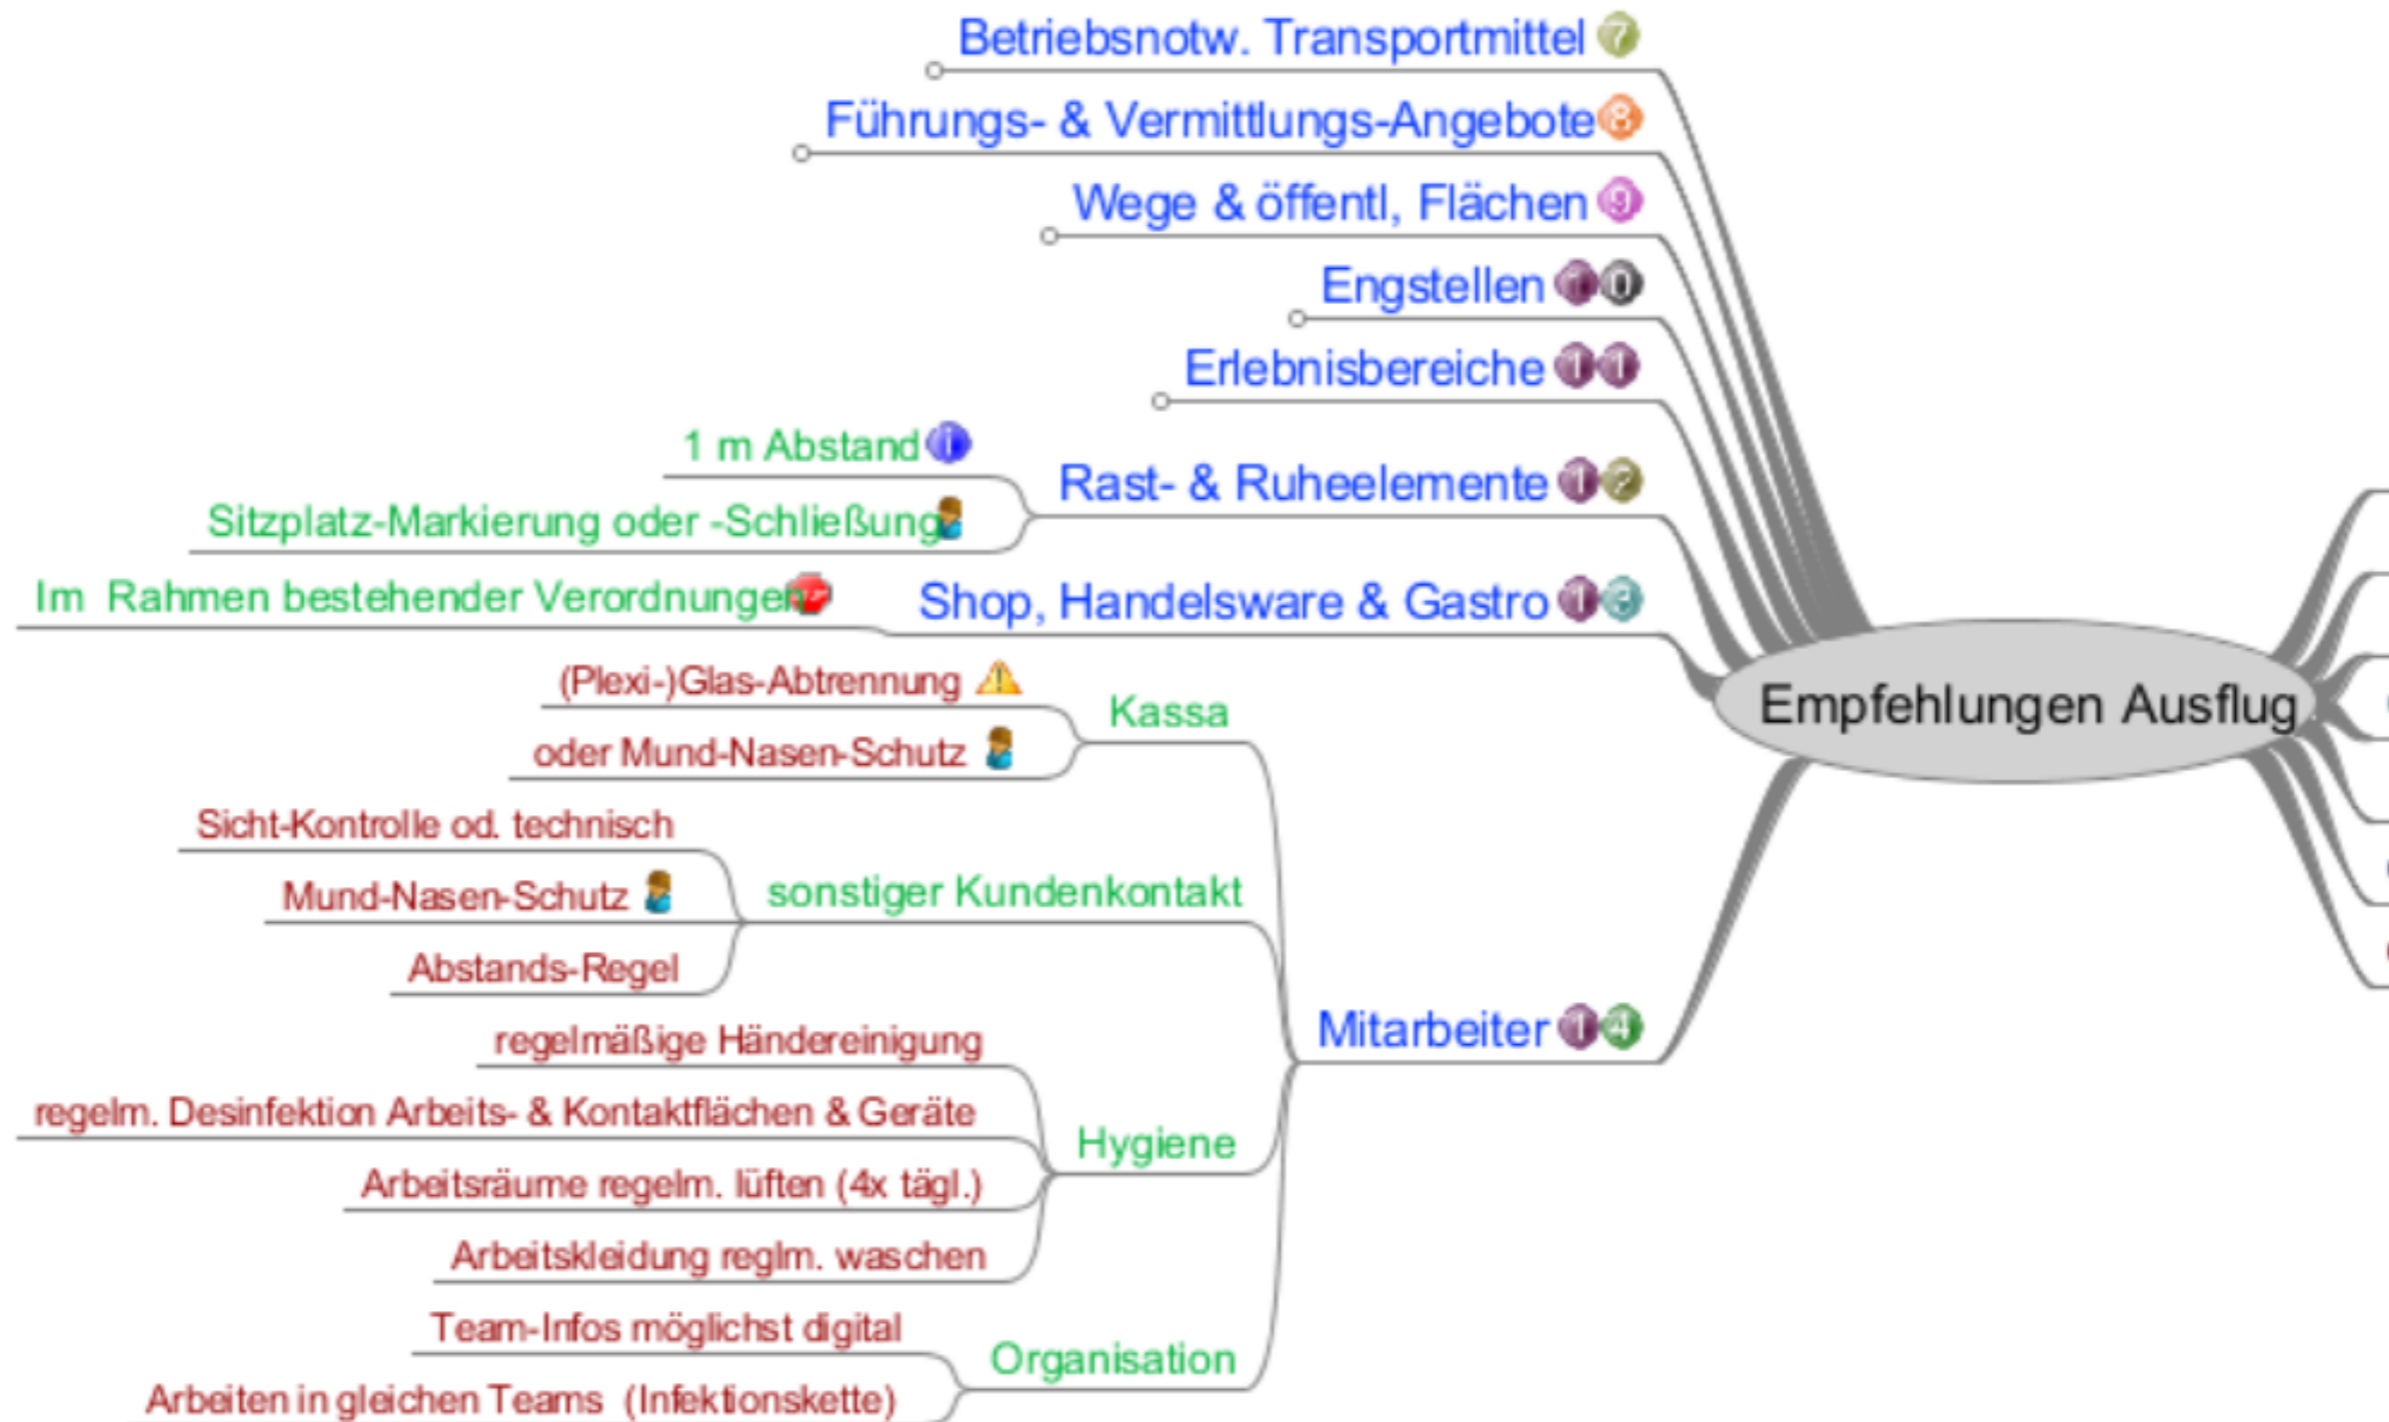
Betriebsnotw. Transportmittel 7
Führungs- & Vermittlungs-Angebote 8
Wege & öffentl, Flächen 9
Engstellen 10
Erlebnisbereiche 11
1 m Abstand
Sitzplatz-Markierung oder -Schließung
Rast- & Ruheelemente 12
Im Rahmen bestehender Verordnungen
Shop, Handelsware & Gastro 13
(Plexi-)Glas-Abtrennung
oder Mund-Nasen-Schutz
Kassa
Sicht-Kontrolle od. technisch
Mund-Nasen-Schutz
sonstiger Kundenkontakt
Abstands-Regel
Empfehlungen Ausflug
Mitarbeiter 14
regelmäßige Händereinigung
regelm. Desinfektion Arbeits- & Kontaktflächen & Geräte
Hygiene
Arbeitsräume regelm. lüften (4x tägl.)
Arbeitskleidung reglm. waschen
Team-Infos möglichst digital
Organisation
Arbeiten in gleichen Teams (Infektionskette)